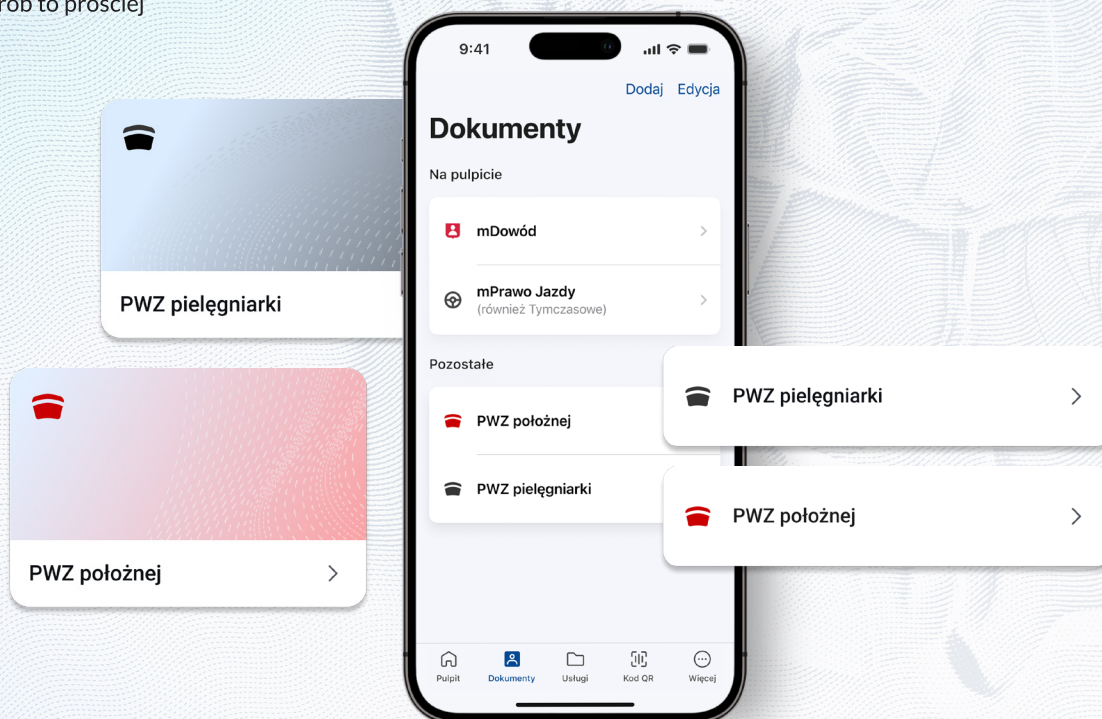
rób to prościej

PWZ pielęgniarki

PWZ położnej

9:41

Dodaj Edycja

Dokumenty

Na pulpicie

mDowód

mPrawo Jazdy
(również Tymczasowe)

Pozostałe

PWZ położnej

PWZ pielęgniarki

PWZ pielęgniarki

PWZ położnej

Pulpit Dokumenty Usługi Kod QR Więcej